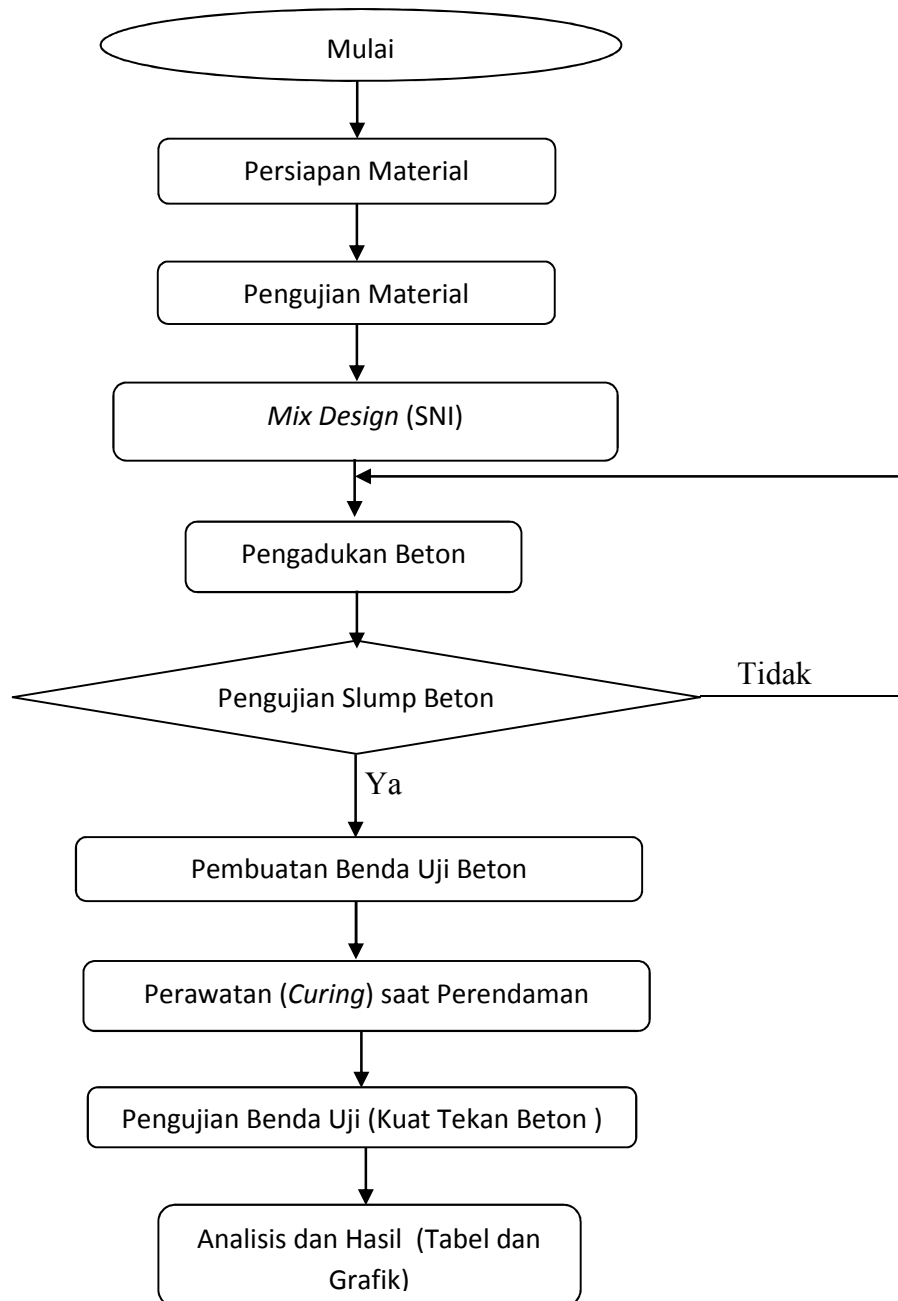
Mulai

Persiapan Material

Pengujian Material

*Mix Design* (SNI)

Pengadukan Beton

Pengujian Slump Beton

Tidak

Ya

Pembuatan Benda Uji Beton

Perawatan (*Curing*) saat Perendaman

Pengujian Benda Uji (Kuat Tekan Beton )

Analisis dan Hasil (Tabel dan Grafik)